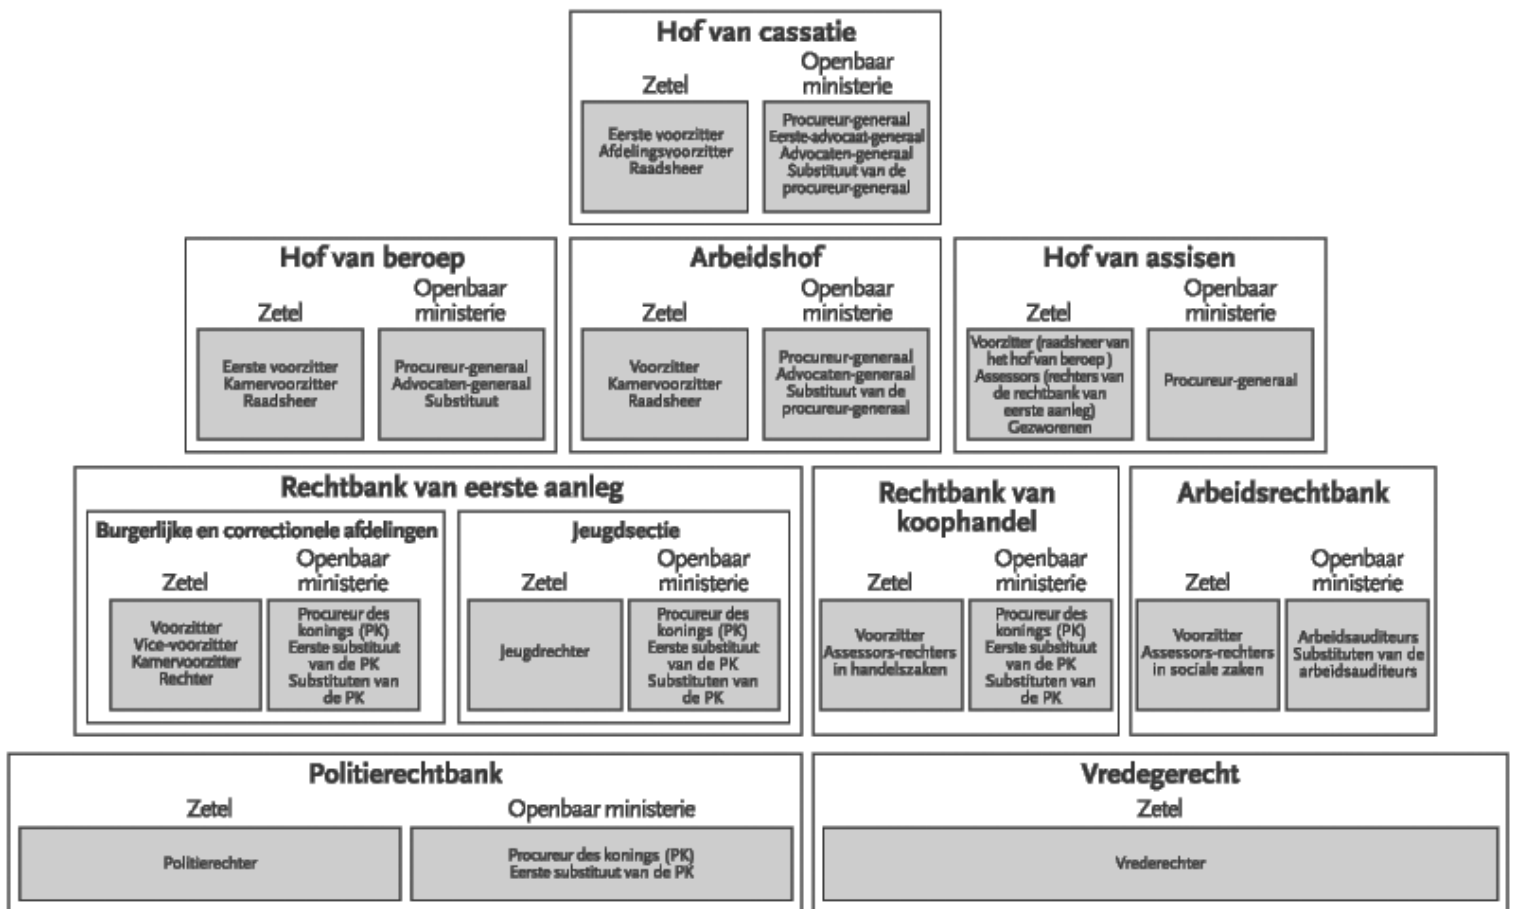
Hof van cassatie

Zetel

Eerste voorzitter
Afdelingsvoorzitter
Raadsheer

Openbaar ministerie

Procureur-generaal
Eerste-advocaat-generaal
Advocaten-generaal
Substituut van de procureur-generaal

Hof van beroep

Zetel

Eerste voorzitter
Kamervoorzitter
Raadsheer

Openbaar ministerie

Procureur-generaal
Advocaten-generaal
Substituut

Arbeidshof

Zetel

Voorzitter
Kamervoorzitter
Raadsheer

Openbaar ministerie

Procureur-generaal
Advocaten-generaal
Substituut van de procureur-generaal

Hof van assisen

Zetel

Voorzitter (raadsheer van het hof van beroep)
Assessors (rechters van de rechtbank van eerste aanleg)
Gezworenen

Openbaar ministerie

Procureur-generaal

Rechtbank van eerste aanleg

Burgerlijke en correctionele afdelingen

Zetel

Voorzitter
Vice-voorzitter
Kamervoorzitter
Rechter

Openbaar ministerie

Procureur des konings (PK)
Eerste substituut van de PK
Substituten van de PK

Jeugdsectie

Zetel

Jeugdrechter

Openbaar ministerie

Procureur des konings (PK)
Eerste substituut van de PK
Substituten van de PK

Rechtbank van koophandel

Zetel

Voorzitter
Assessors-rechters in handelszaken

Openbaar ministerie

Procureur des konings (PK)
Eerste substituut van de PK
Substituten van de PK

Arbeidsrechtbank

Zetel

Voorzitter
Assessors-rechters in sociale zaken

Openbaar ministerie

Arbeidsauditeurs
Substituten van de arbeidsauditeurs

Politierechtbank

Zetel

Politierechter

Openbaar ministerie

Procureur des konings (PK)
Eerste substituut van de PK

Vredegerecht

Zetel

Vrederechter